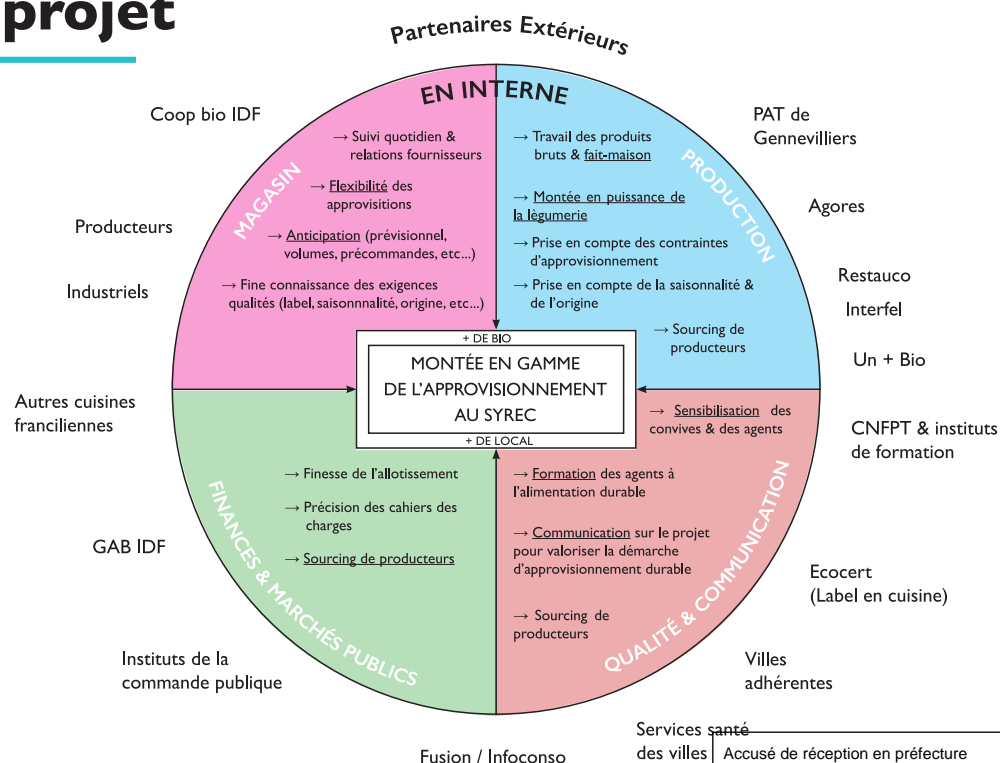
projet

Partenaires Extérieurs

EN INTERNE

MAGASIN

→ Suivi quotidien & relations fournisseurs

→ Flexibilité des approvisions

→ Anticipation (prévisionnel, volumes, précommandes, etc...)

→ Fine connaissance des exigences qualités (label, saisonnnalité, origine, etc...)

PRODUCTION

→ Travail des produits bruts & fait-maison

→ Montée en puissance de la légumerie

→ Prise en compte des contraintes d'approvisionnement

→ Prise en compte de la saisonnalité & de l'origine

→ Sourcing de producteurs

+ DE BIO

MONTÉE EN GAMME DE L'APPROVISIONNEMENT AU SYREC

+ DE LOCAL

FINANCES & MARCHÉS PUBLICS

→ Finesse de l'allotissement

→ Précision des cahiers des charges

→ Sourcing de producteurs

QUALITÉ & COMMUNICATION

→ Sensibilisation des convives & des agents

→ Formation des agents à l'alimentation durable

→ Communication sur le projet pour valoriser la démarche d'approvisionnement durable

→ Sourcing de producteurs

Coop bio IDF

Producteurs

Industriels

Autres cuisines franciliennes

GAB IDF

Instituts de la commande publique

Fusion / Infoconso

PAT de Gennevilliers

Agores

Restauco

Interfel

Un + Bio

CNFPT & instituts de formation

Ecocert (Label en cuisine)

Villes adhérentes

Services santé des villes

Accusé de réception en préfecture